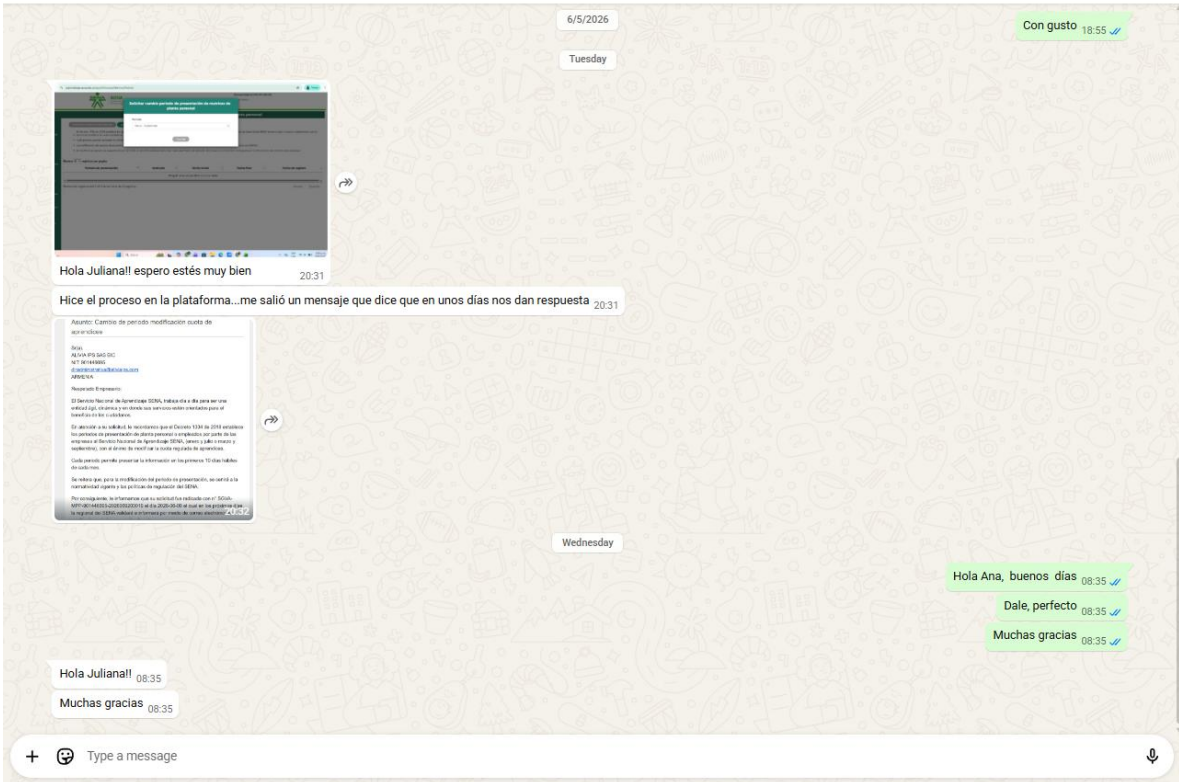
6/5/2026

Con gusto 18:55

Tuesday

Solicitar cambio periodo de presentación de muestras de planta personal

Hola Juliana!! espero estés muy bien 20:31

Hice el proceso en la plataforma...me salió un mensaje que dice que en unos días nos dan respuesta 20:31

Asunto: Cambio de periodo modificación cuota de aprendices

Señores
ALIVIA IPS SAS BIC
NIT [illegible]
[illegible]
ARMENIA

Respetado Empresario:

El Servicio Nacional de Aprendizaje SENA, trabaja día a día para ser una entidad ágil, cercana y en donde sus servicios estén orientados para el beneficio de los ciudadanos.

En atención a su solicitud, le recordamos que el Decreto 1334 de 2018 establece los periodos de presentación de planta personal o empleados por parte de las empresas al Servicio Nacional de Aprendizaje SENA, (enero y julio o marzo y septiembre), con el ánimo de modificar la cuota regulada de aprendices.

Cada periodo permite presentar la información en los primeros 10 días hábiles de cada mes.

Se reitera que, para la modificación del periodo de presentación, se surtirá a la normatividad vigente y las políticas de regulación del SENA.

Por consiguiente, le informamos que su solicitud fue radicada con n° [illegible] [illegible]

20:32

Wednesday

Hola Ana, buenos días 08:35

Dale, perfecto 08:35

Muchas gracias 08:35

Hola Juliana!! 08:35

Muchas gracias 08:35

Type a message